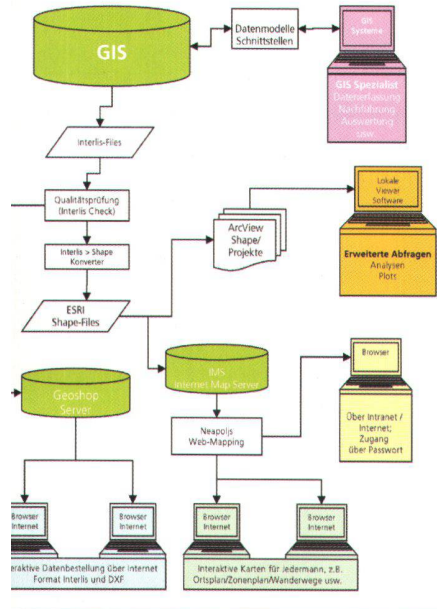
GIS

Datenmodelle Schnittstellen

GIS Systeme

GIS Spezialist
Datenerfassung
Nachführung
Auswertung
usw.

Interlis-Files

Qualitätsprüfung (Interlis Check)

Interlis > Shape Konverter

ArcView Shape/ Projekte

Lokale Viewer Software

Erweiterte Abfragen
Analysen
Plots

ESRI Shape-Files

IMS
Internet Map Server

Browser

Geoshop Server

Neapolis Web-Mapping

Über Intranet / Internet; Zugang über Passwort

Browser Internet

Browser Internet

Browser Internet

Browser Internet

nteraktive Datenbestellung über Internet Format Interlis und DXF

Interaktive Karten für jedermann, z.B. Ortsplan/Zonenplan/Wanderwege usw.